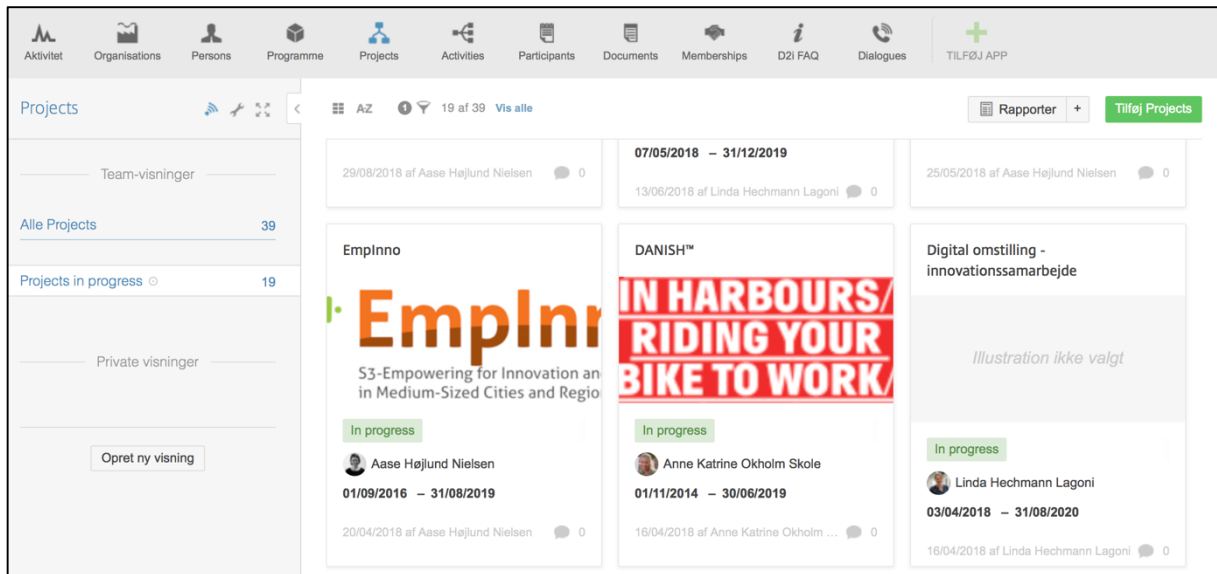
Aktivitet Organisations Persons Programme Projects Activities Participants Documents Memberships D2i FAQ Dialogues TILFØJ APP

Projects

AZ 1 19 af 39 Vis alle

Rapporter +

Tilføj Projects

Team-visninger

Alle Projects 39

Projects in progress 19

Private visninger

Opret ny visning

29/08/2018 af Aase Højlund Nielsen 0

07/05/2018 – 31/12/2019

13/06/2018 af Linda Hechmann Lagoni 0

25/05/2018 af Aase Højlund Nielsen 0

EmpInno

EmpInn

S3-Empowering for Innovation an in Medium-Sized Cities and Regio

In progress

Aase Højlund Nielsen

01/09/2016 – 31/08/2019

20/04/2018 af Aase Højlund Nielsen 0

DANISH™

IN HARBOURS/ RIDING YOUR BIKE TO WORK/

In progress

Anne Katrine Okholm Skole

01/11/2014 – 30/06/2019

16/04/2018 af Anne Katrine Okholm ... 0

Digital omstilling - innovationssamarbejde

Illustration ikke valgt

In progress

Linda Hechmann Lagoni

03/04/2018 – 31/08/2020

16/04/2018 af Linda Hechmann Lagoni 0